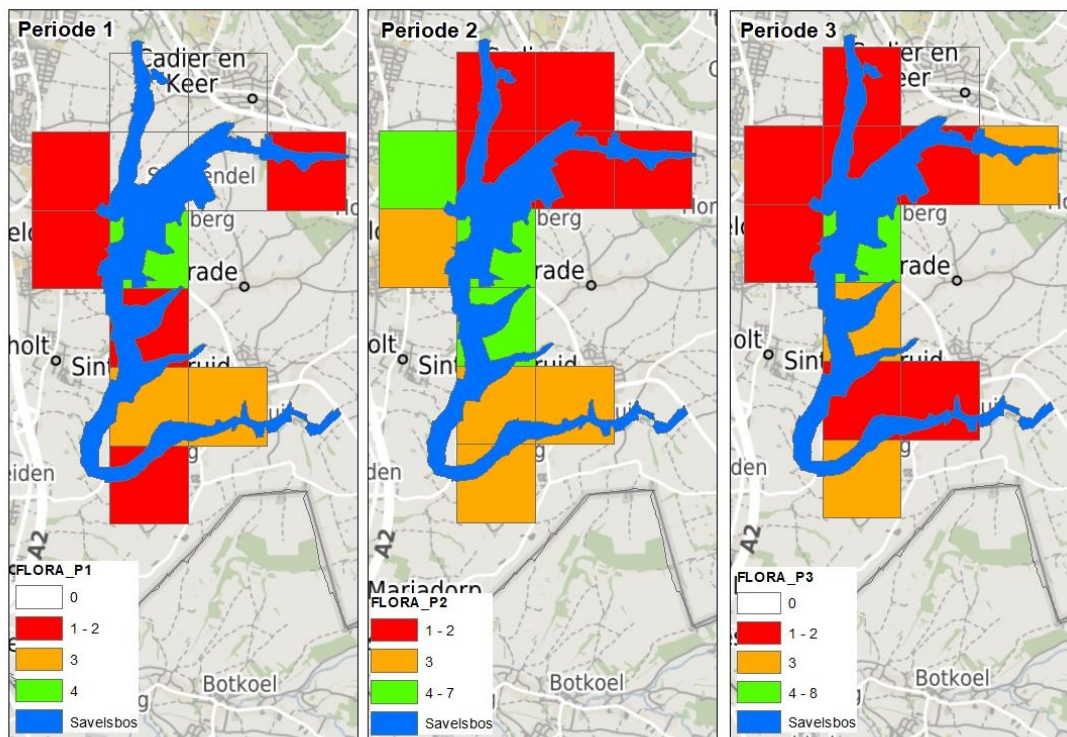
Periode 1

Cadier en Keer

S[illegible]endel

Ho

elo

berg

rade

holt

Sint

ruid

eiden

A2

Botkoel

CFLORA_P1

0

1 - 2

3

4

Savelsbos

Periode 2

olt

Sint

ruid

berg

rade

Ho

lo

den

A2

Mariadorp

Botkoel

FLORA_P2

1 - 2

3

4 - 7

Savelsbos

Periode 3

Cadier en Keer

elo

berg

rade

Ho

olt

Sint

ruid

iden

A2

Botkoel

FLORA_P3

0

1 - 2

3

4 - 8

Savelsbos